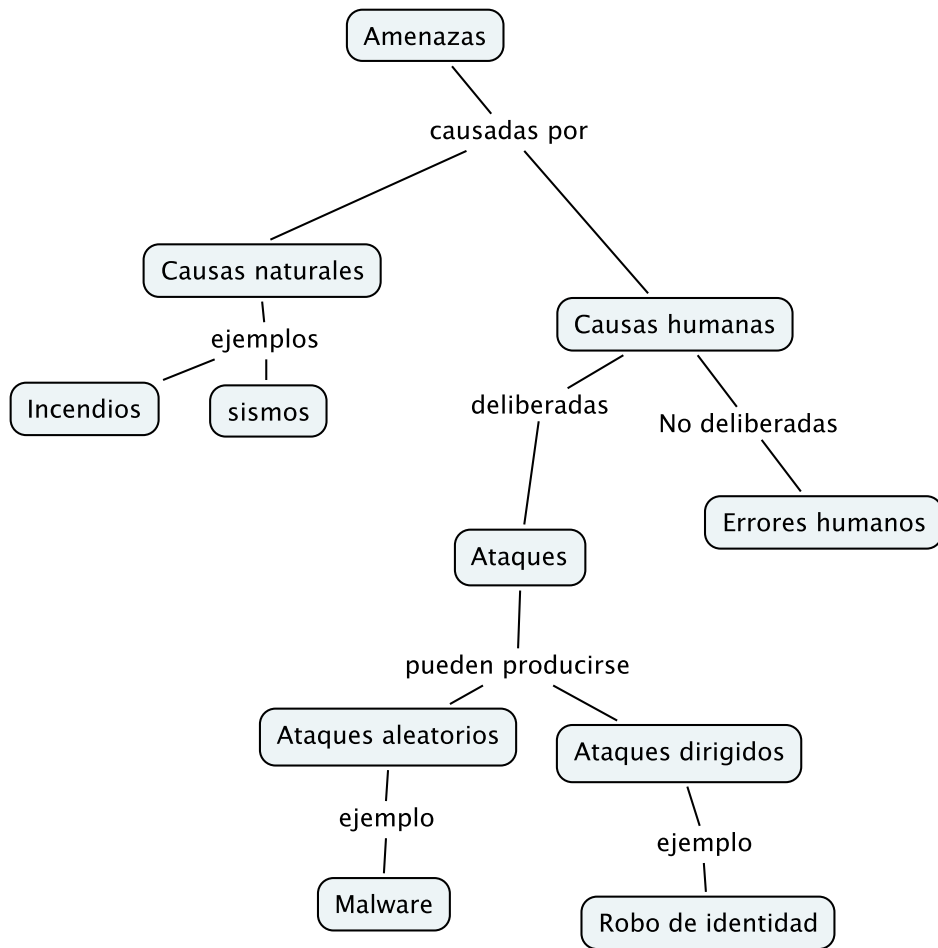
Amenazas

causadas por

Causas naturales

ejemplos

Incendios

sismos

Causas humanas

deliberadas

No deliberadas

Errores humanos

Ataques

pueden producirse

Ataques aleatorios

ejemplo

Malware

Ataques dirigidos

ejemplo

Robo de identidad